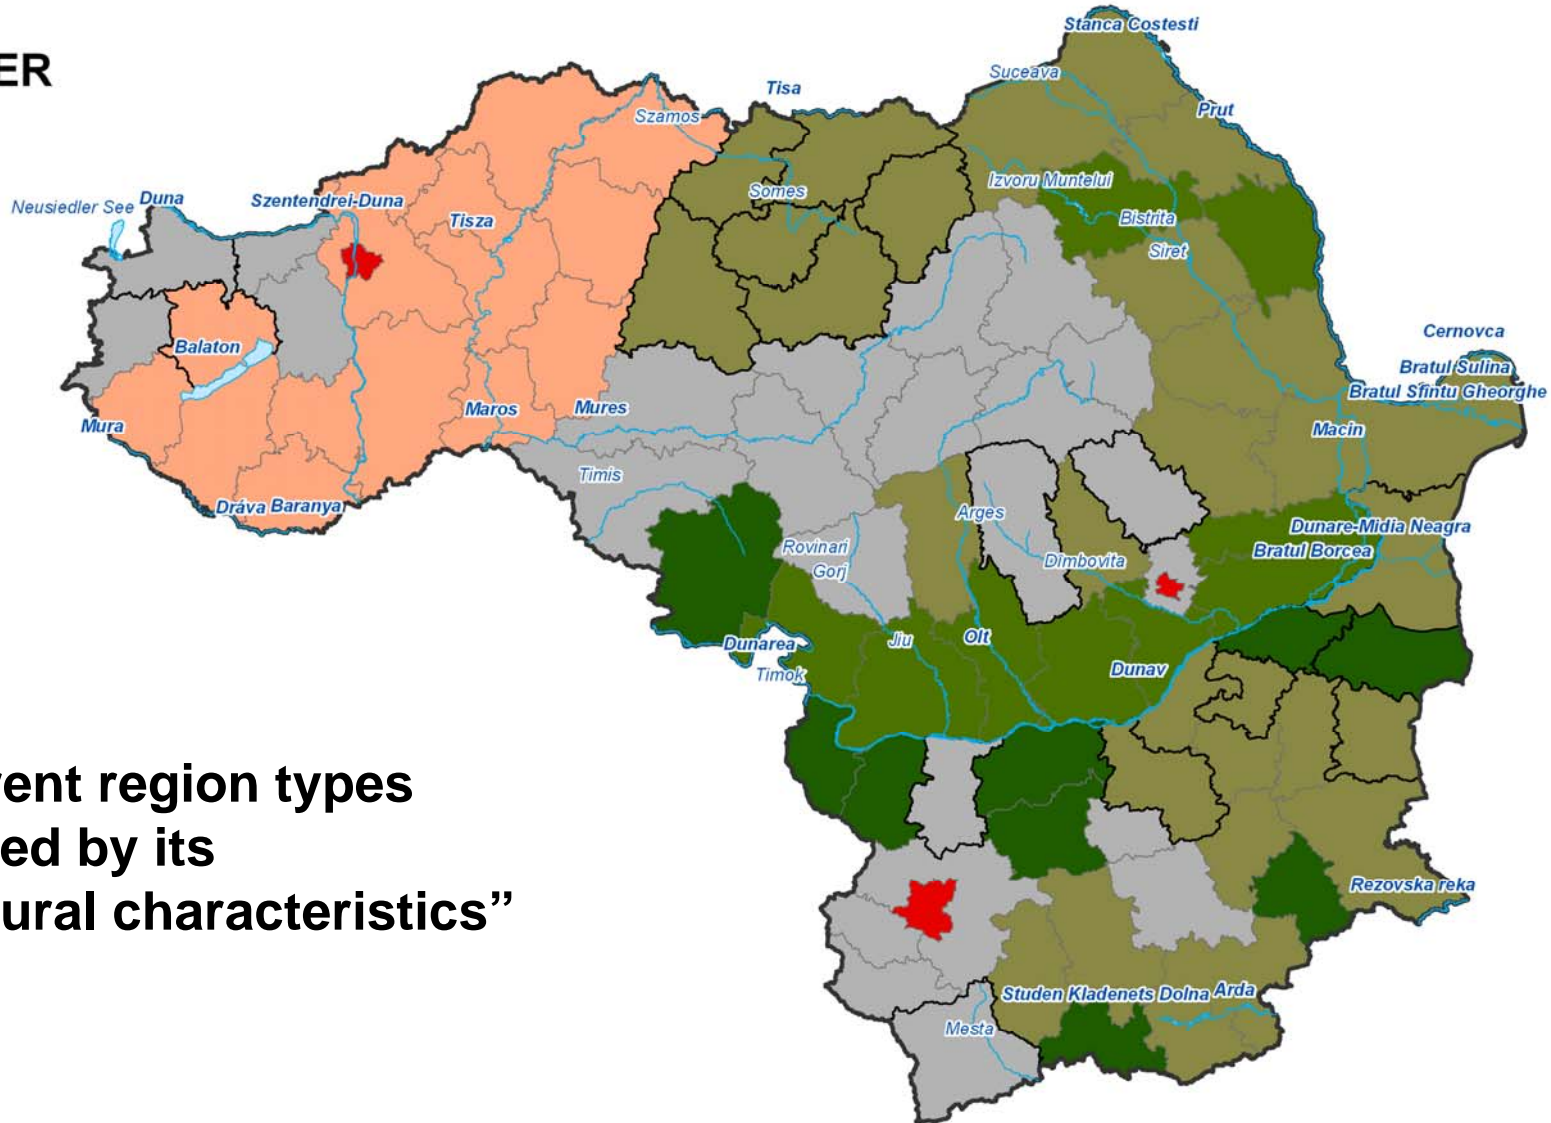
ER

Stanca Costesti
Suceava
Tisa
Szamos
Prut
Somes
Izvoru Muntelui
Neusiedler See
Duna
Szentendrei-Duna
Tisza
Bistrita
Siret
Balaton
Cernovca
Bratul Sulina
Bratul Sfintu Gheorghe
Maros
Mures
Mura
Macin
Timis
Dráva Baranya
Arges
Dunare-Midia Neagra
Rovinari
Bratul Borcea
Gorj
Dimbovita
Olt
Jiu
Dunarea
Timok
Dunav
Rezovska reka
Studen Kladenets Dolna
Arda
Mesta

ent region types
ed by its
ural characteristics”